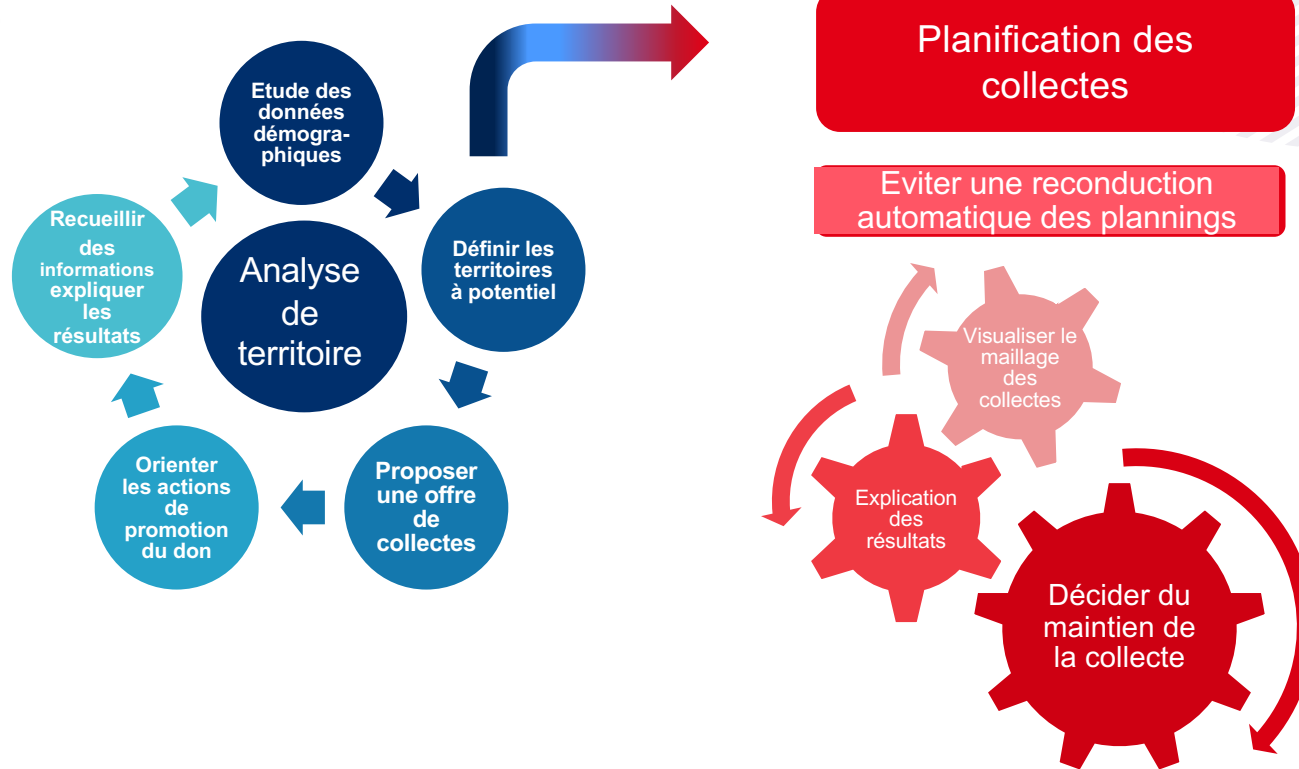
Analyse de territoire

Etude des données démographiques

Définir les territoires à potentiel

Proposer une offre de collectes

Orienter les actions de promotion du don

Recueillir des informations expliquer les résultats

Planification des collectes

Eviter une reconduction automatique des plannings

Visualiser le maillage des collectes

Explication des résultats

Décider du maintien de la collecte